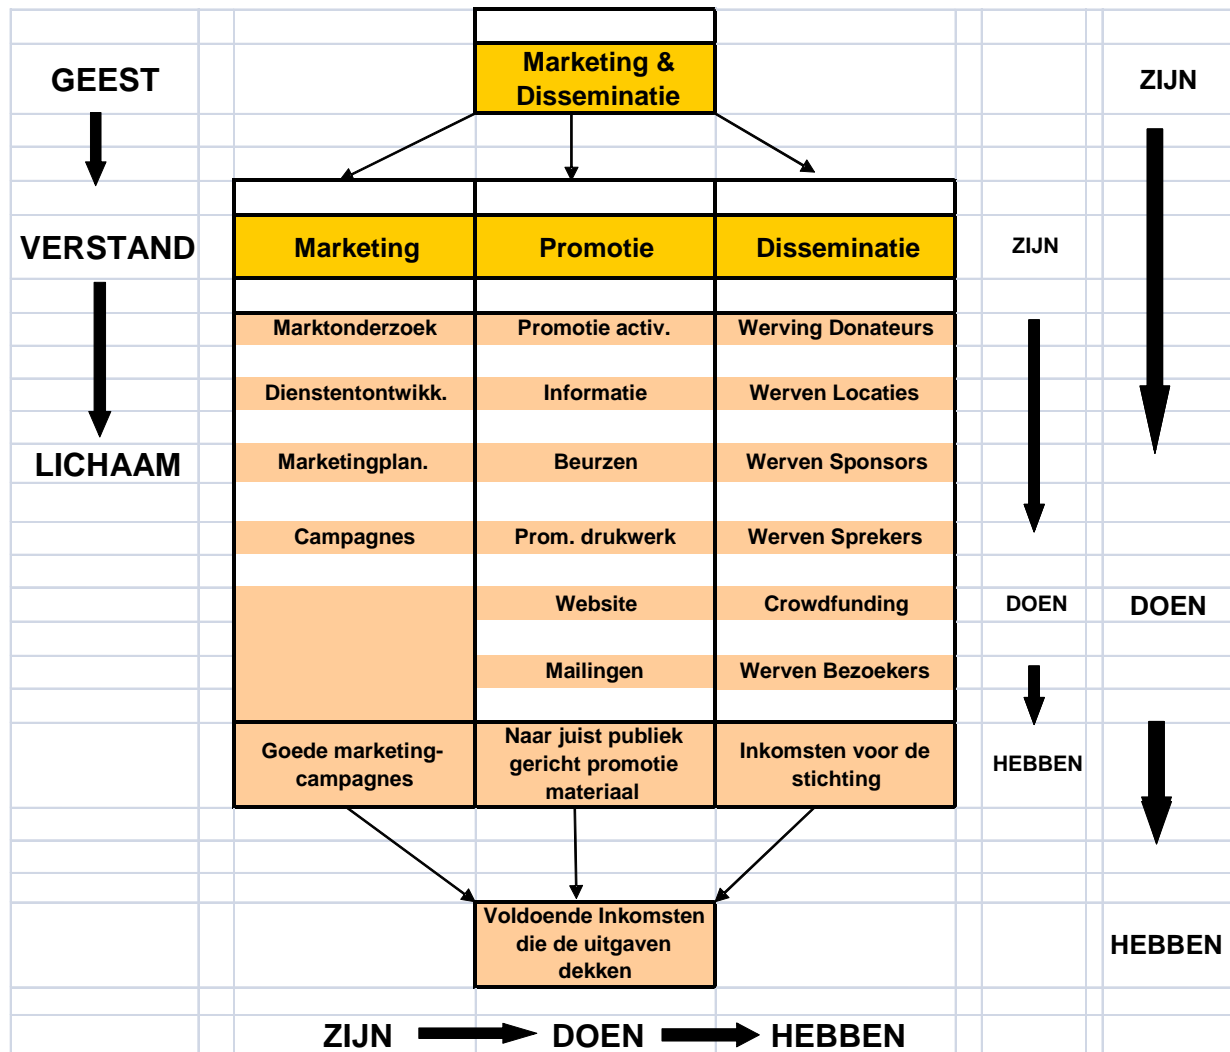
GEEST

VERSTAND

LICHAAM

Marketing & Disseminatie

ZIJN

| Marketing | Promotie | Disseminatie |
|---|---|---|
| Marktonderzoek | Promotie activ. | Werving Donateurs |
| Dienstentontwikk. | Informatie | Werven Locaties |
| Marketingplan. | Beurzen | Werven Sponsors |
| Campagnes | Prom. drukwerk | Werven Sprekers |
| | Website | Crowdfunding |
| | Mailingen | Werven Bezoekers |
| Goede marketing-campagnes | Naar juist publiek gericht promotie materiaal | Inkomsten voor de stichting |

ZIJN

DOEN

DOEN

HEBBEN

Voldoende Inkomsten die de uitgaven dekken

HEBBEN

ZIJN DOEN HEBBEN